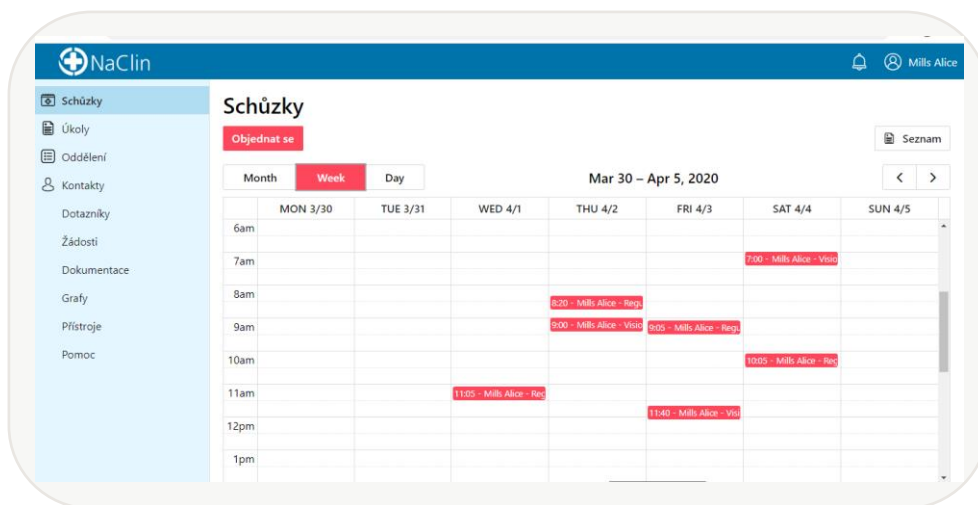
NaClin

Mills Alice

Schůzky
Úkoly
Oddělení
Kontakty
Dotazníky
Žádosti
Dokumentace
Grafy
Přístroje
Pomoc

Schůzky

Objednat se

Seznam

Month | Week | Day

Mar 30 – Apr 5, 2020

| | MON 3/30 | TUE 3/31 | WED 4/1 | THU 4/2 | FRI 4/3 | SAT 4/4 | SUN 4/5 |
|---|---|---|---|---|---|---|---|
| 6am | | | | | | | |
| 7am | | | | | | 7:00 - Mills Alice - Visio | |
| 8am | | | | 8:20 - Mills Alice - Regu | | | |
| 9am | | | | 9:00 - Mills Alice - Visio | 9:05 - Mills Alice - Regu | | |
| 10am | | | | | | 10:05 - Mills Alice - Reg | |
| 11am | | | 11:05 - Mills Alice - Reg | | 11:40 - Mills Alice - Visi | | |
| 12pm | | | | | | | |
| 1pm | | | | | | | |